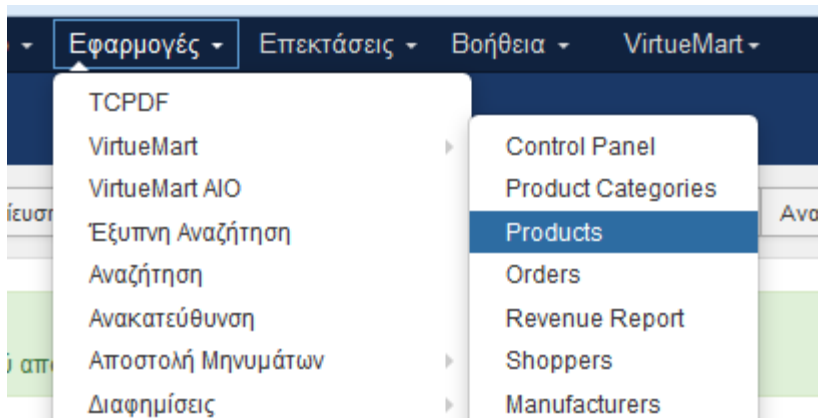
Εφαρμογές ▾ Επεκτάσεις ▾ Βοήθεια ▾ VirtueMart ▾

TCPDF
VirtueMart
VirtueMart AIO
Έξυπνη Αναζήτηση
Αναζήτηση
Ανακατεύθυνση
Αποστολή Μηνυμάτων
Διαφημίσεις

Control Panel
Product Categories
Products
Orders
Revenue Report
Shoppers
Manufacturers

ίευσ
Ανα
ύ απ